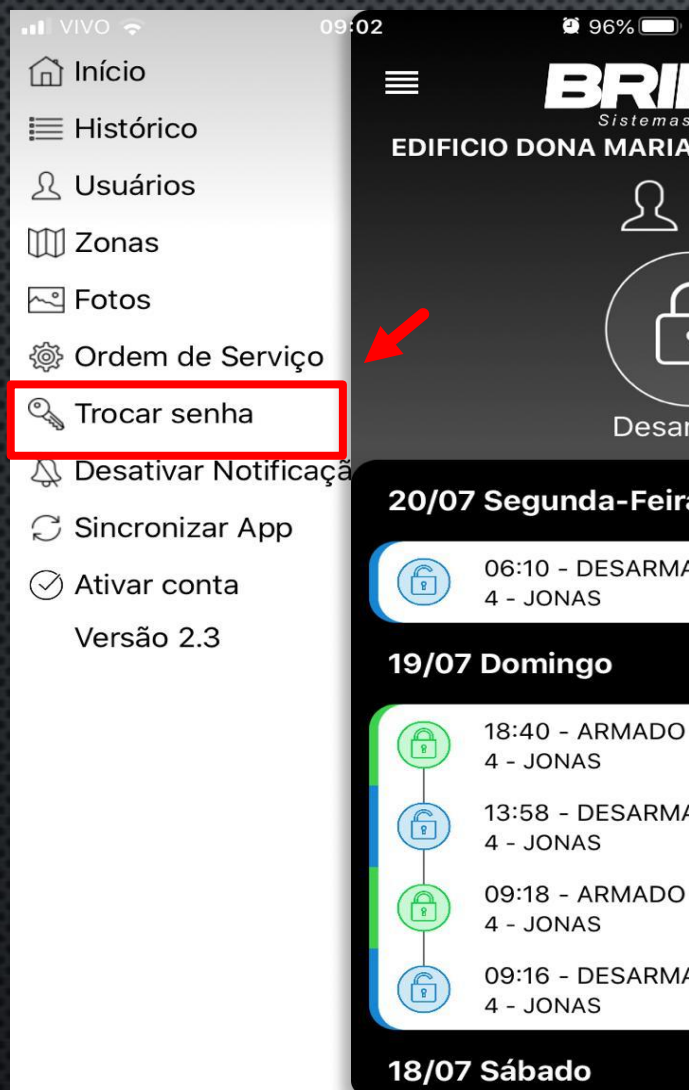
VIVO 09:02 96%

Início
Histórico
Usuários
Zonas
Fotos
Ordem de Serviço
Trocar senha
Desativar Notificaçã
Sincronizar App
Ativar conta
Versão 2.3

BRI
Sistemas
EDIFICIO DONA MARIA
Desar

20/07 Segunda-Feira
06:10 - DESARMA
4 - JONAS

19/07 Domingo
18:40 - ARMADO
4 - JONAS
13:58 - DESARMA
4 - JONAS
09:18 - ARMADO
4 - JONAS
09:16 - DESARMA
4 - JONAS

18/07 Sábado